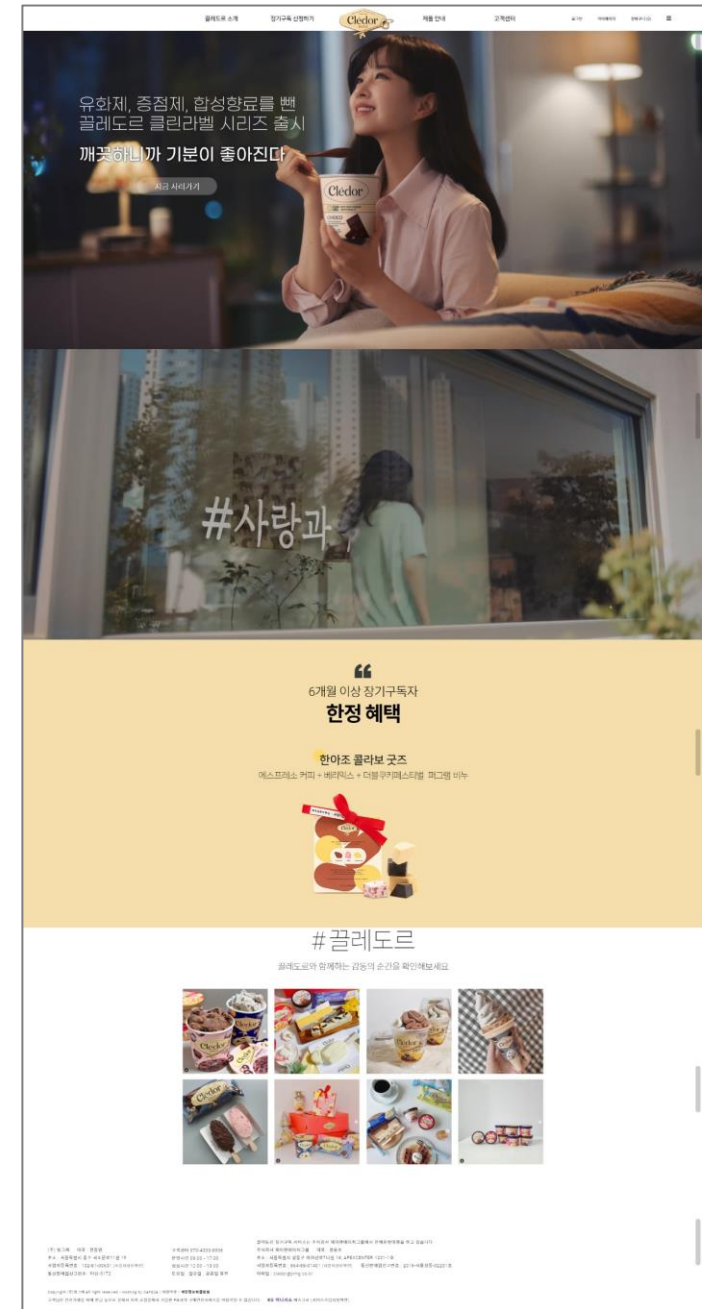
끌레도르 소개 장기구독 신청하기 Cledor 제품 안내 고객센터 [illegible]

유화제, 증점제, 합성향료를 뺀
끌레도르 클린라벨 시리즈 출시

깨끗하니까 기분이 좋아진다

지금 사러가기

Cledor

#사랑과

❝

6개월 이상 장기구독자

한정 혜택

한아조 콜라보 굿즈

에스프레소 커피 + 베리믹스 + 더블쿠키페스티벌 퍼그램 비누

#끌레도르

끌레도르와 함께하는 감동의 순간을 확인해보세요.

Cledor

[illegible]